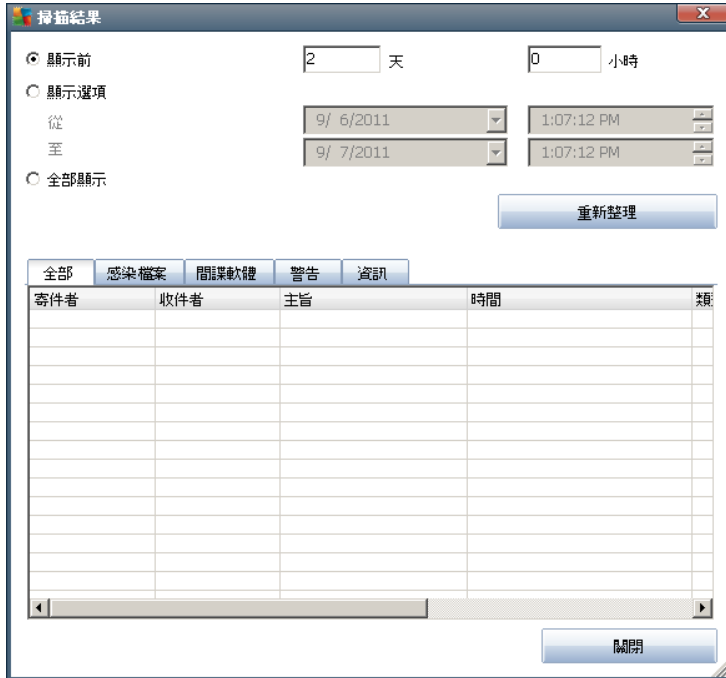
掃描結果

X

顯示前 2 天 0 小時

顯示選項

從 9/ 6/2011 1:07:12 PM

至 9/ 7/2011 1:07:12 PM

全部顯示

重新整理

全部 | 感染檔案 | 間諜軟體 | 警告 | 資訊

| 寄件者 | 收件者 | 主旨 | 時間 | 類 |
|---|---|---|---|---|
| | | | | |

關閉